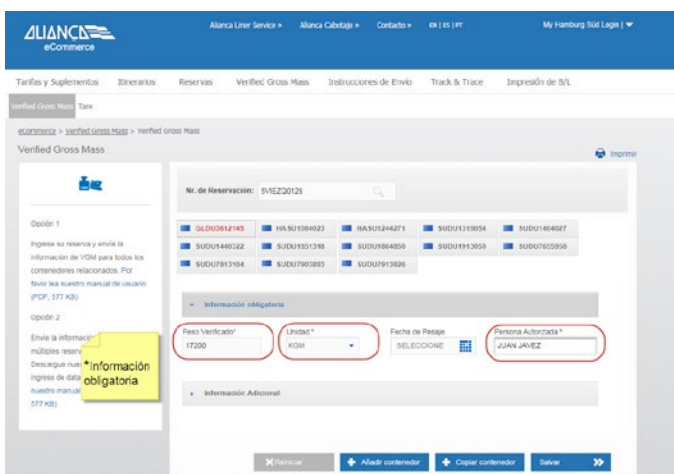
ALIANCA eCommerce

Alianca Liner Service » Alianca Cabotaje » Contacto » EN | ES | PT My Hamburg Süd Login | ▾

Tarifas y Suplementos Itinerarios Reservas Verified Gross Mass Instrucciones de Envío Track & Trace Impresión de B/L

Verified Gross Mass Tare

eCommerce > Verified Gross Mass > Verified Gross Mass

Verified Gross Mass

Imprimir

Opción 1

Ingrese su reserva y envíe la información de VGM para todos los contenedores relacionados. Por favor lea nuestro manual de usuario. (PDF, 377 KB)

Opción 2

Envíe la informació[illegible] múltiples reserv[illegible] Descargue nue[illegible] ingreso de dat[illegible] nuestro manual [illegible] 377 KB)

*Información obligatoria

Nr. de Reservación: 9VIEZQ0128

| GLDU3612145 | HASU1084023 | HASU1244271 | SUDU1319054 | SUDU1404027 |
|---|---|---|---|---|
| SUDU1440322 | SUDU1851318 | SUDU1864850 | SUDU1913059 | SUDU7655950 |
| SUDU7813104 | SUDU7903893 | SUDU7913826 | | |

Información obligatoria

Peso Verificado* 17200

Unidad* KGM

Fecha de Pesaje SELECCIONE

Persona Autorizada* JUAN JAVEZ

Información Adicional

Reiniciar Añadir contenedor Copiar contenedor Salvar